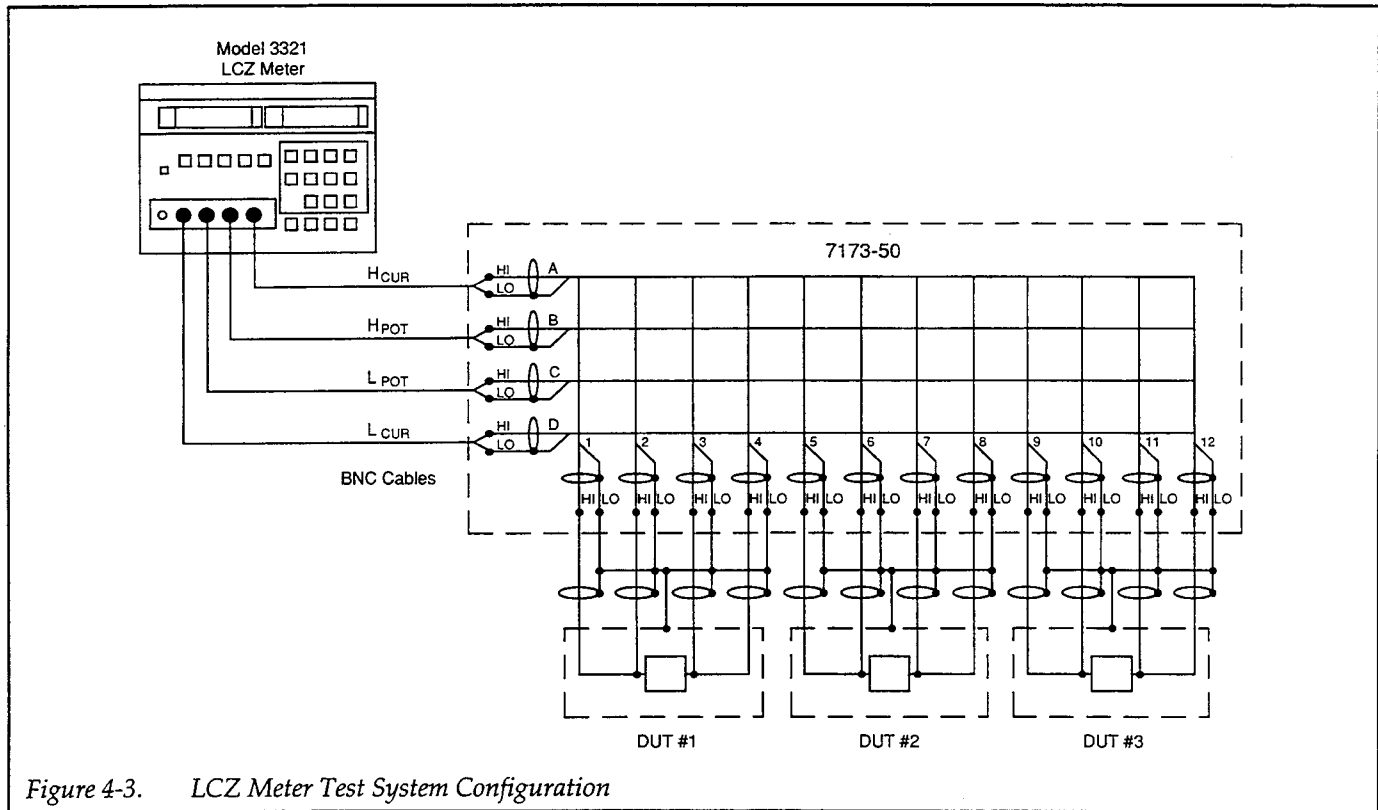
Model 3321
LCZ Meter

7173-50

$H_{CUR}$
HI
LO
A

$H_{POT}$
HI
LO
B

$L_{POT}$
HI
LO
C

$L_{CUR}$
HI
LO
D

BNC Cables

1 2 3 4 5 6 7 8 9 10 11 12

HI LO HI LO HI LO HI LO HI LO HI LO HI LO HI LO HI LO HI LO HI LO HI LO

DUT #1
DUT #2
DUT #3

Figure 4-3. LCZ Meter Test System Configuration